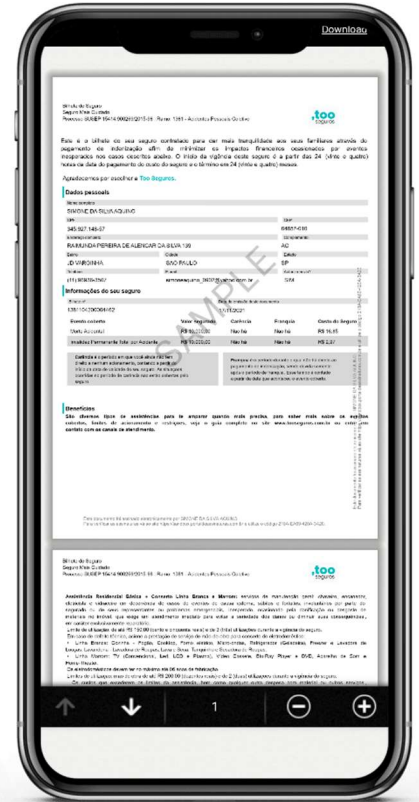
Download

Bilhete de Seguro
Seguro Vida Cuidado
Processo SUSEP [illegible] Ramo 1381 - Acidentes Pessoais Coletivo

too
seguros

Este é o bilhete do seu seguro contratado para ter mais tranquilidade aos seus familiares através do pagamento de indenização afim de minimizar os impactos financeiros ocasionados por eventos inesperados nos casos descritos abaixo. O início da vigência deste seguro é a partir das 24 (vinte e quatro) horas da data do pagamento do custo do seguro e o término em 24 (vinte e quatro) meses.

Agradecemos por escolher a Too Seguros.

Dados pessoais

SIMONE DA SILVA AQUINO

345.927.148-57

RAIMUNDA PEREIRA DE ALENCAR DA SILVA 130

JD VARGINHA | SÃO PAULO | SP

Informações do seu seguro

1381 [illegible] | 11/01/2021

| | Valor segurado | Carência | Franquia | Custo do seguro |
|---|---|---|---|---|
| Morte Acidental | R$ 10.000,00 | Não há | Não há | R$ 16,95 |
| Invalidez Permanente Total por Acidente | R$ 10.000,00 | Não há | Não há | R$ 2,37 |

SAMPLE

Benefícios

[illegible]

Bilhete de Seguro
Seguro Vida Cuidado
Processo SUSEP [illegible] Ramo 1381 - Acidentes Pessoais Coletivo

too
seguros

Assistência Residencial Básica + Conveniente Linha Branca e Marrom: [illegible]

1